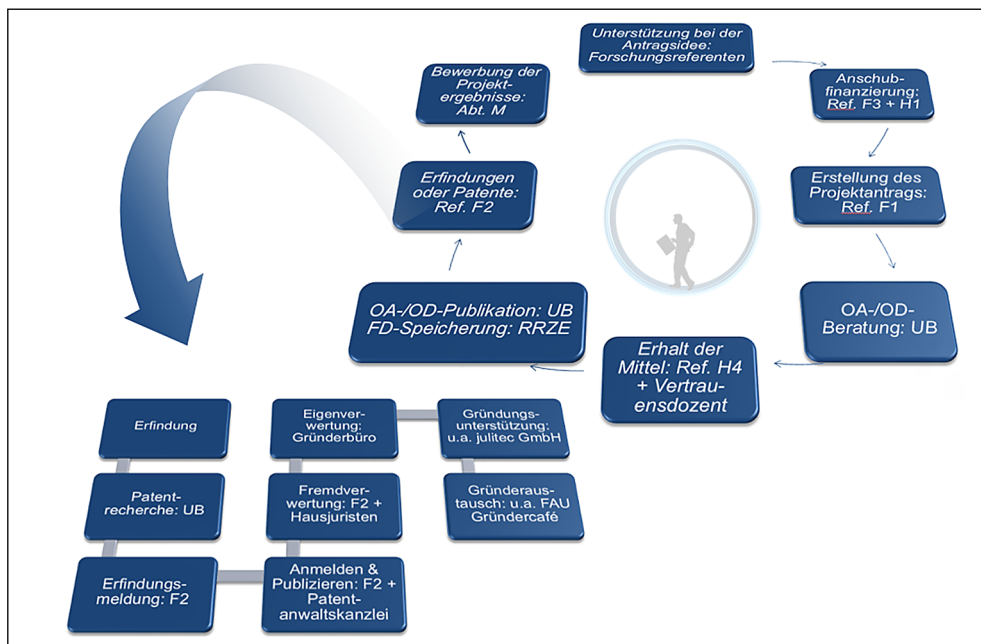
Unterstützung bei der Antragsidee: Forschungsreferenten

Anschubfinanzierung: Ref. F3 + H1

Erstellung des Projektantrags: Ref. F1

OA-/OD-Beratung: UB

Erhalt der Mittel: Ref. H4 + Vertrauensdozent

OA-/OD-Publikation: UB FD-Speicherung: RRZE

Erfindungen oder Patente: Ref. F2

Bewerbung der Projektergebnisse: Abt. M

Erfindung

Patentrecherche: UB

Erfindungsmeldung: F2

Anmelden & Publizieren: F2 + Patentanwaltskanzlei

Fremdverwertung: F2 + Hausjuristen

Eigenverwertung: Gründerbüro

Gründungsunterstützung: u.a. julitec GmbH

Gründeraustausch: u.a. FAU Gründercafé